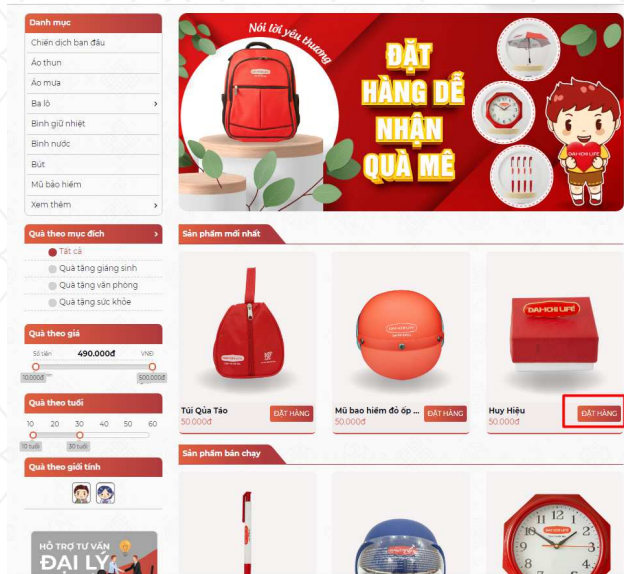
Danh mục

Chiến dịch ban đầu

Áo thun

Áo mưa

Ba lô

Bình giữ nhiệt

Bình nước

Bút

Mũ bảo hiểm

Xem thêm

Nói tới yêu thương

ĐẶT HÀNG DỄ NHẬN QUÀ MÊ

DAI-ICHI LIFE

Quà theo mục đích

Tất cả

Quà tặng giáng sinh

Quà tặng văn phòng

Quà tặng sức khỏe

Quà theo giá

Số tiền 490.000đ VNĐ

10.000đ 500.000đ

Quà theo tuổi

10 20 30 40 50 60

10 tuổi 30 tuổi

Quà theo giới tính

HỖ TRỢ TƯ VẤN ĐẠI LÝ

Sản phẩm mới nhất

Túi Quà Táo
50.000đ
ĐẶT HÀNG

Mũ bao hiểm đỏ ốp ...
50.000đ
ĐẶT HÀNG

Huy Hiệu
50.000đ
ĐẶT HÀNG

Sản phẩm bán chạy